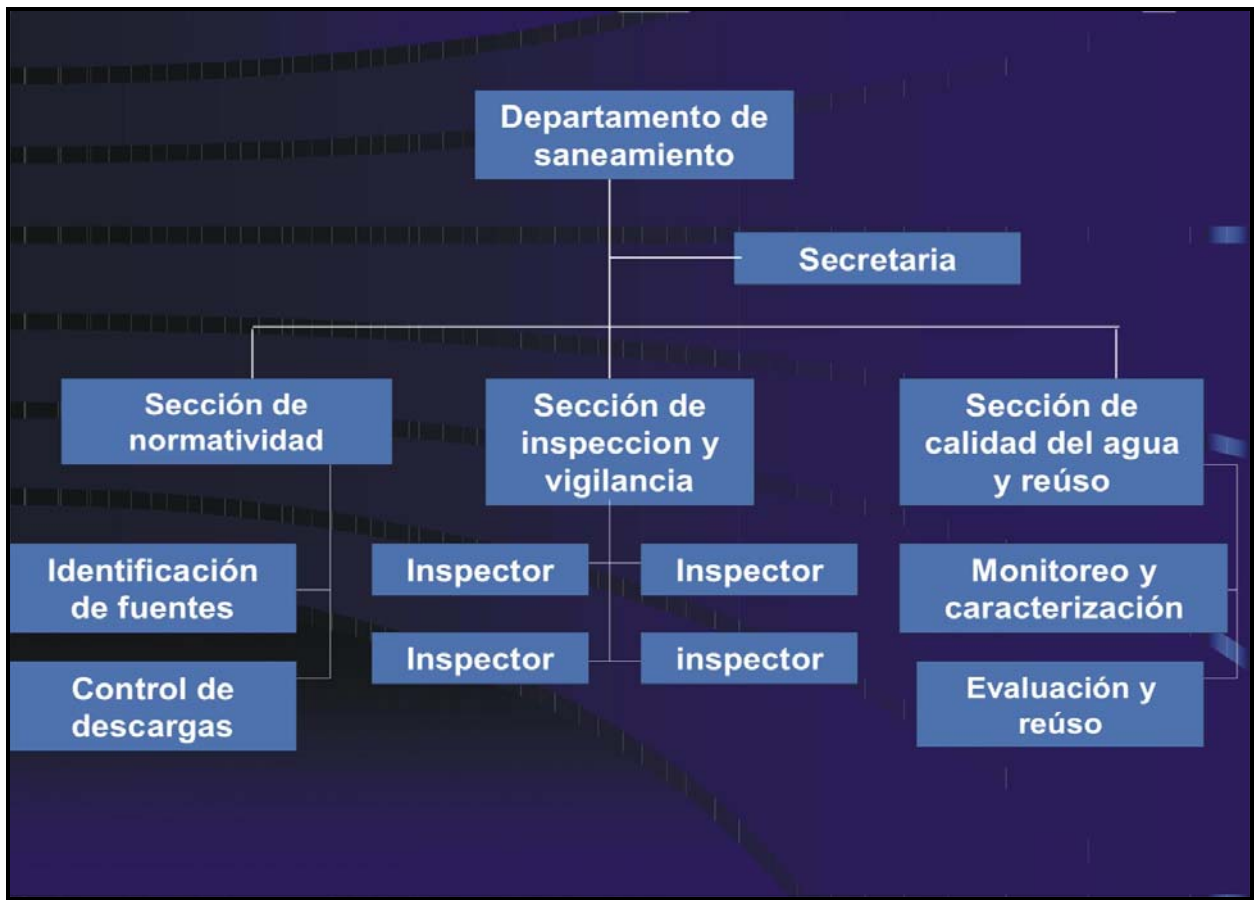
Departamento de saneamiento

Secretaria

Sección de normatividad

Sección de inspeccion y vigilancia

Sección de calidad del agua y reúso

Identificación de fuentes

Control de descargas

Inspector

Inspector

Inspector

inspector

Monitoreo y caracterización

Evaluación y reúso